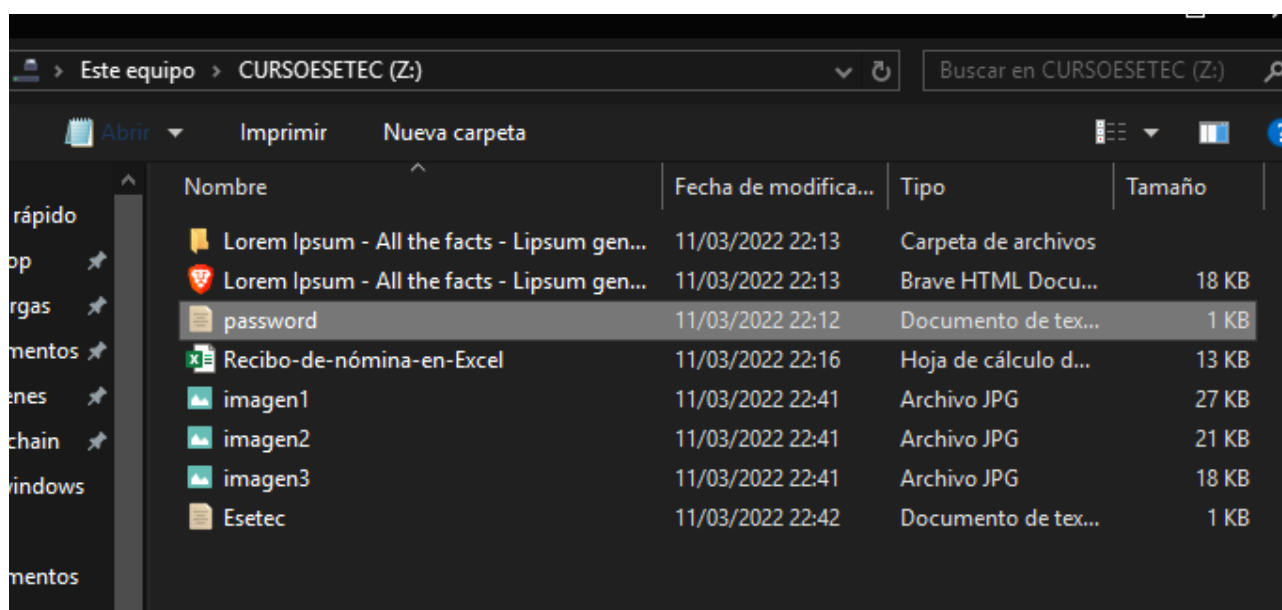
Este equipo > CURSOESETEC (Z:)

Buscar en CURSOESETEC (Z:)

Abrir Imprimir Nueva carpeta

rápido
op
rgas
mentos
enes
chain
windows
mentos

| Nombre | Fecha de modifica... | Tipo | Tamaño |
|---|---|---|---|
| Lorem Ipsum - All the facts - Lipsum gen... | 11/03/2022 22:13 | Carpeta de archivos | |
| Lorem Ipsum - All the facts - Lipsum gen... | 11/03/2022 22:13 | Brave HTML Docu... | 18 KB |
| password | 11/03/2022 22:12 | Documento de tex... | 1 KB |
| Recibo-de-nómina-en-Excel | 11/03/2022 22:16 | Hoja de cálculo d... | 13 KB |
| imagen1 | 11/03/2022 22:41 | Archivo JPG | 27 KB |
| imagen2 | 11/03/2022 22:41 | Archivo JPG | 21 KB |
| imagen3 | 11/03/2022 22:41 | Archivo JPG | 18 KB |
| Esetec | 11/03/2022 22:42 | Documento de tex... | 1 KB |